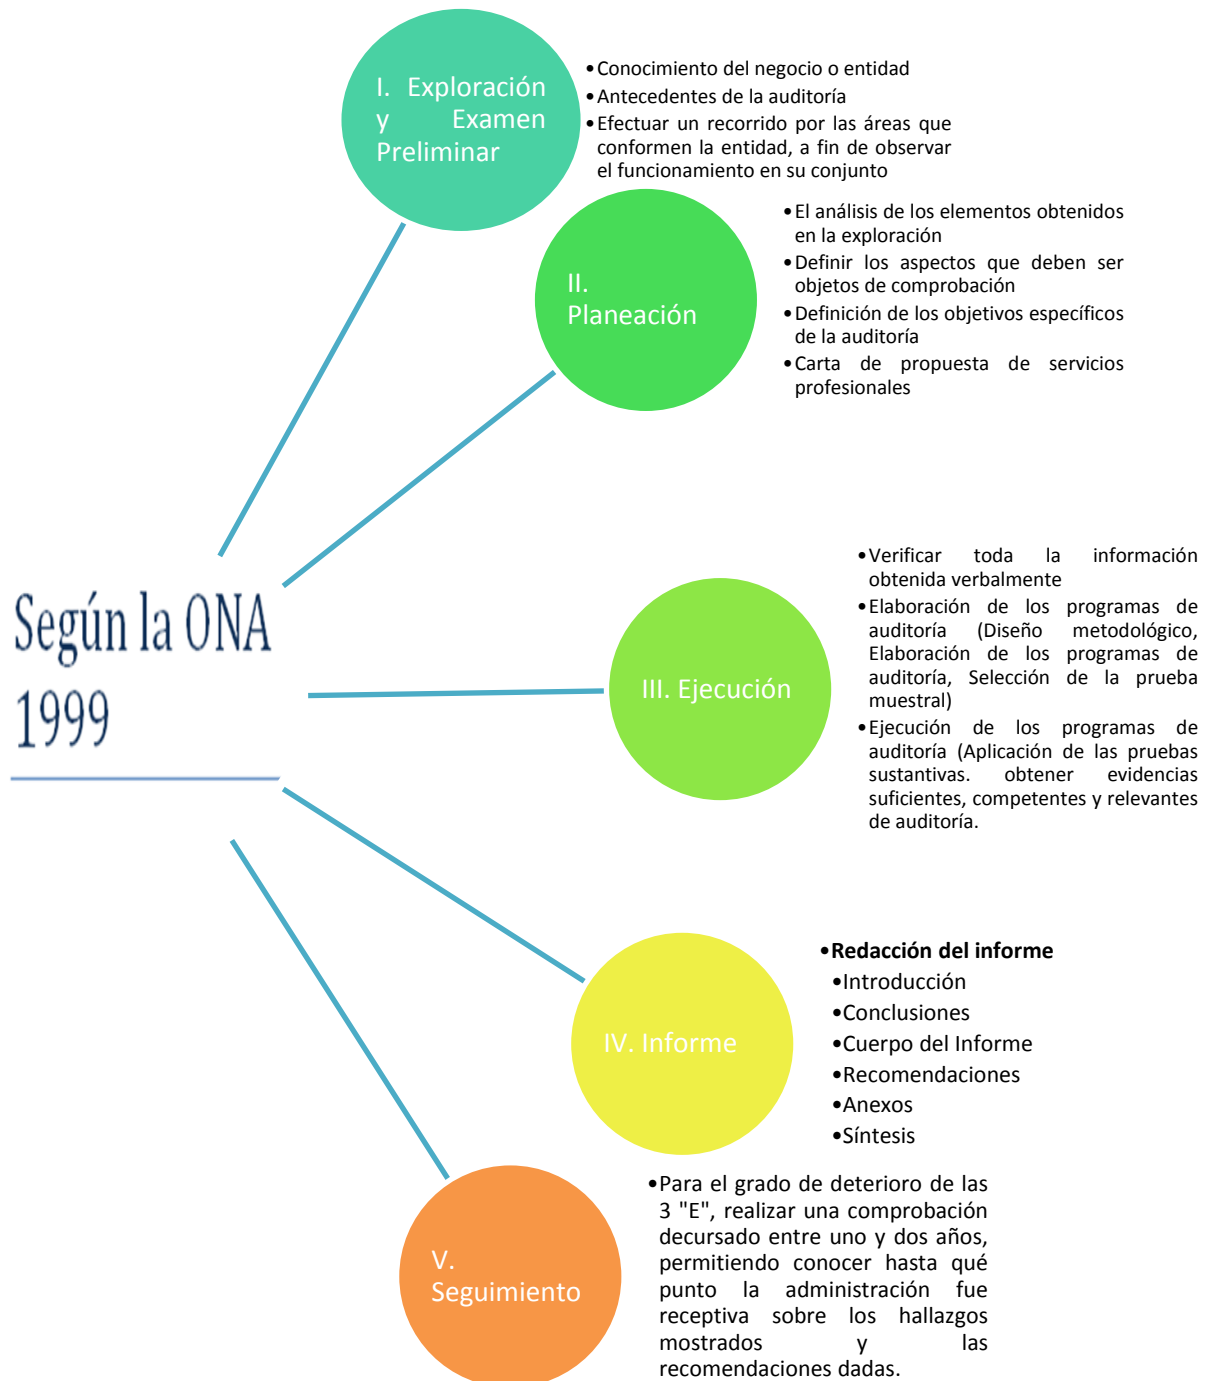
Según la ONA 1999

I. Exploración y Examen Preliminar

- Conocimiento del negocio o entidad
- Antecedentes de la auditoría
- Efectuar un recorrido por las áreas que conformen la entidad, a fin de observar el funcionamiento en su conjunto

II. Planeación

- El análisis de los elementos obtenidos en la exploración
- Definir los aspectos que deben ser objetos de comprobación
- Definición de los objetivos específicos de la auditoría
- Carta de propuesta de servicios profesionales

III. Ejecución

- Verificar toda la información obtenida verbalmente
- Elaboración de los programas de auditoría (Diseño metodológico, Elaboración de los programas de auditoría, Selección de la prueba muestral)
- Ejecución de los programas de auditoría (Aplicación de las pruebas sustantivas. obtener evidencias suficientes, competentes y relevantes de auditoría.

IV. Informe

- **Redacción del informe**
- Introducción
- Conclusiones
- Cuerpo del Informe
- Recomendaciones
- Anexos
- Síntesis

V. Seguimiento

- Para el grado de deterioro de las 3 "E", realizar una comprobación decursado entre uno y dos años, permitiendo conocer hasta qué punto la administración fue receptiva sobre los hallazgos mostrados y las recomendaciones dadas.